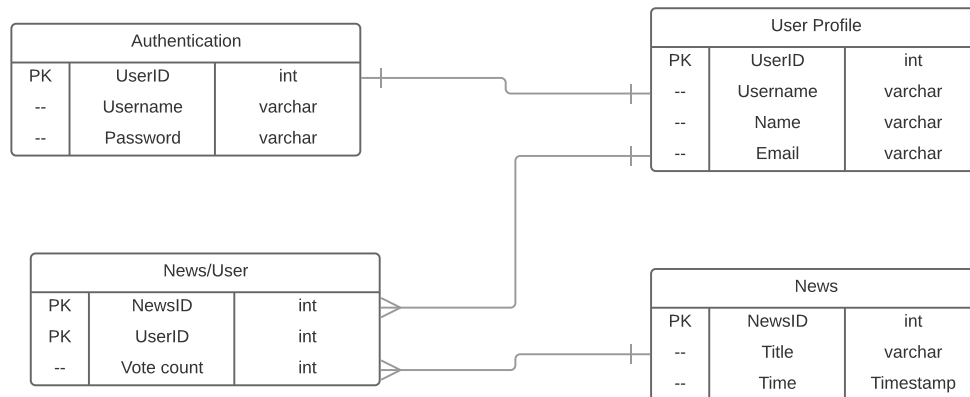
Authentication

| PK | UserID | int |
|---|---|---|
| -- | Username | varchar |
| -- | Password | varchar |

User Profile

| PK | UserID | int |
|---|---|---|
| -- | Username | varchar |
| -- | Name | varchar |
| -- | Email | varchar |

News/User

| PK | NewsID | int |
|---|---|---|
| PK | UserID | int |
| -- | Vote count | int |

News

| PK | NewsID | int |
|---|---|---|
| -- | Title | varchar |
| -- | Time | Timestamp |